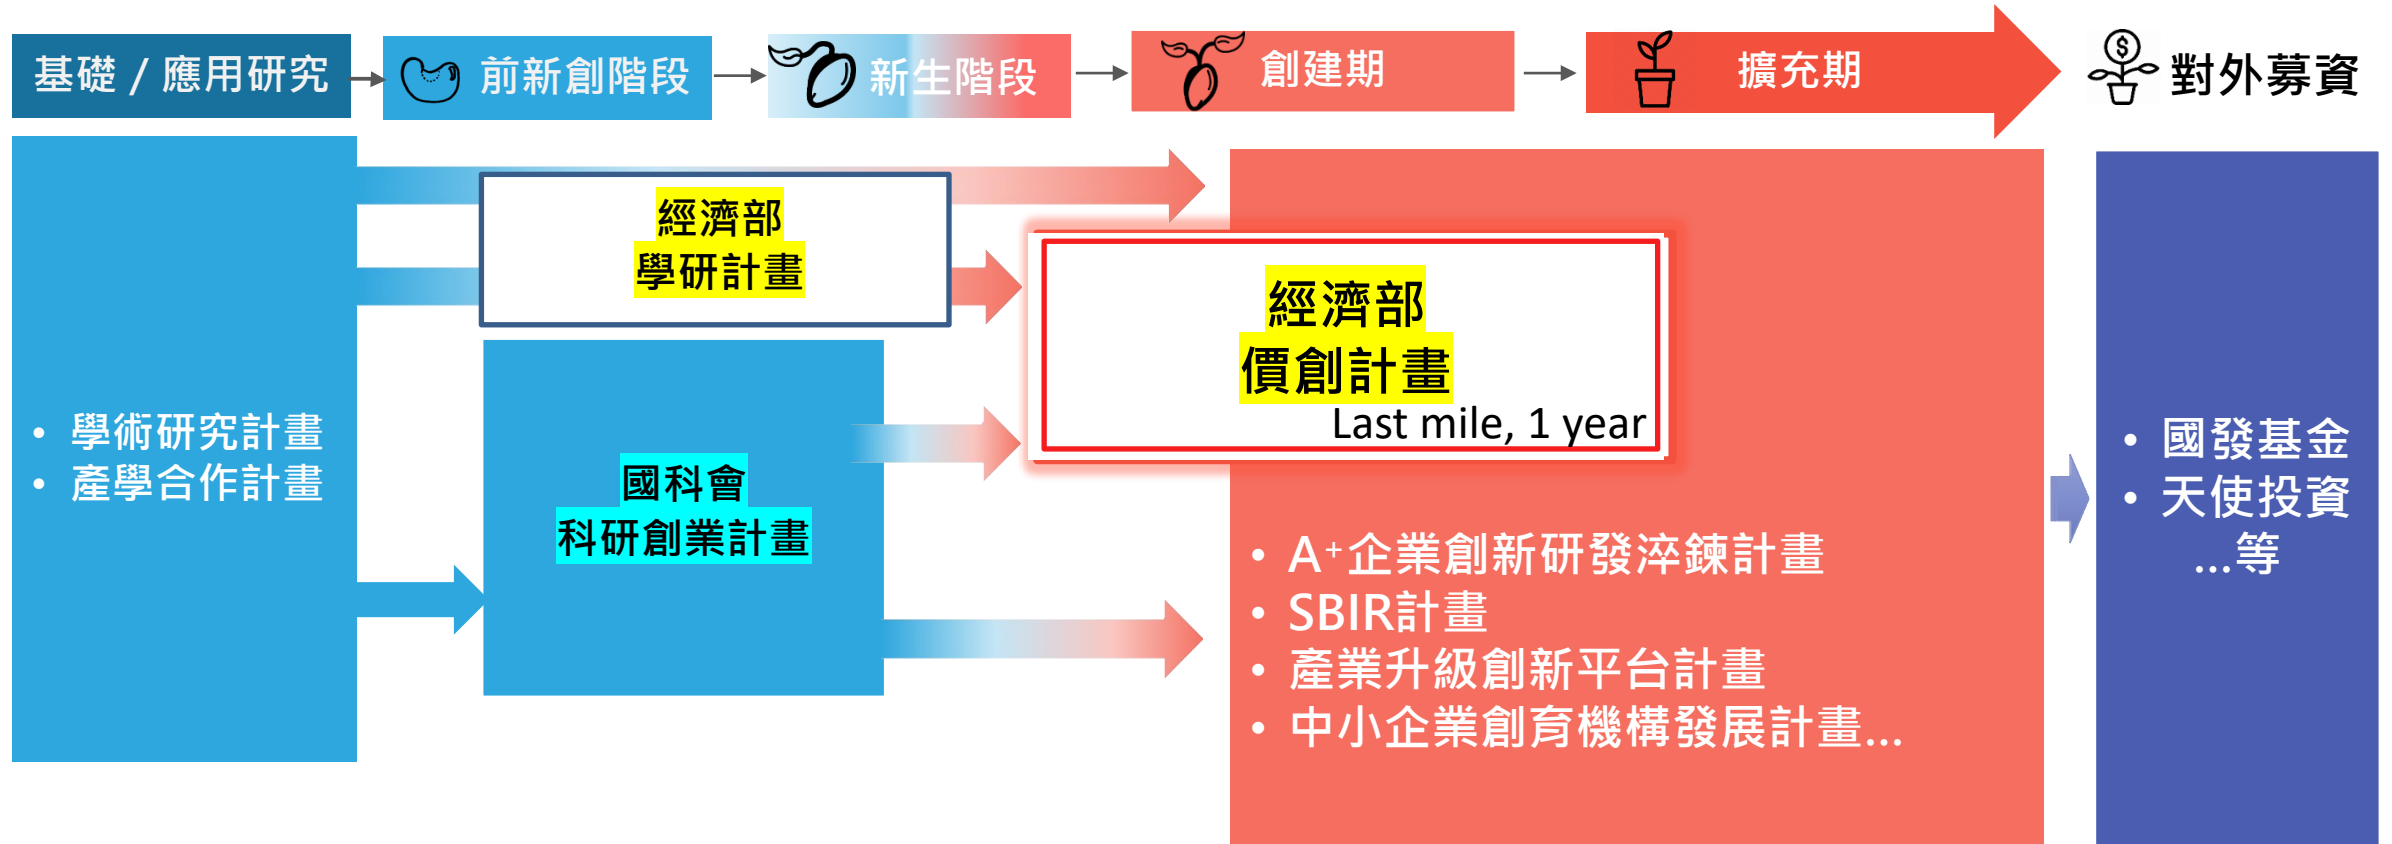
基礎 / 應用研究

前新創階段

新生階段

創建期

擴充期

對外募資

經濟部
學研計畫

經濟部
價創計畫
Last mile, 1 year

• 學術研究計畫
• 產學合作計畫

國科會
科研創業計畫

• A⁺企業創新研發淬鍊計畫
• SBIR計畫
• 產業升級創新平台計畫
• 中小企業創育機構發展計畫...

• 國發基金
• 天使投資
...等